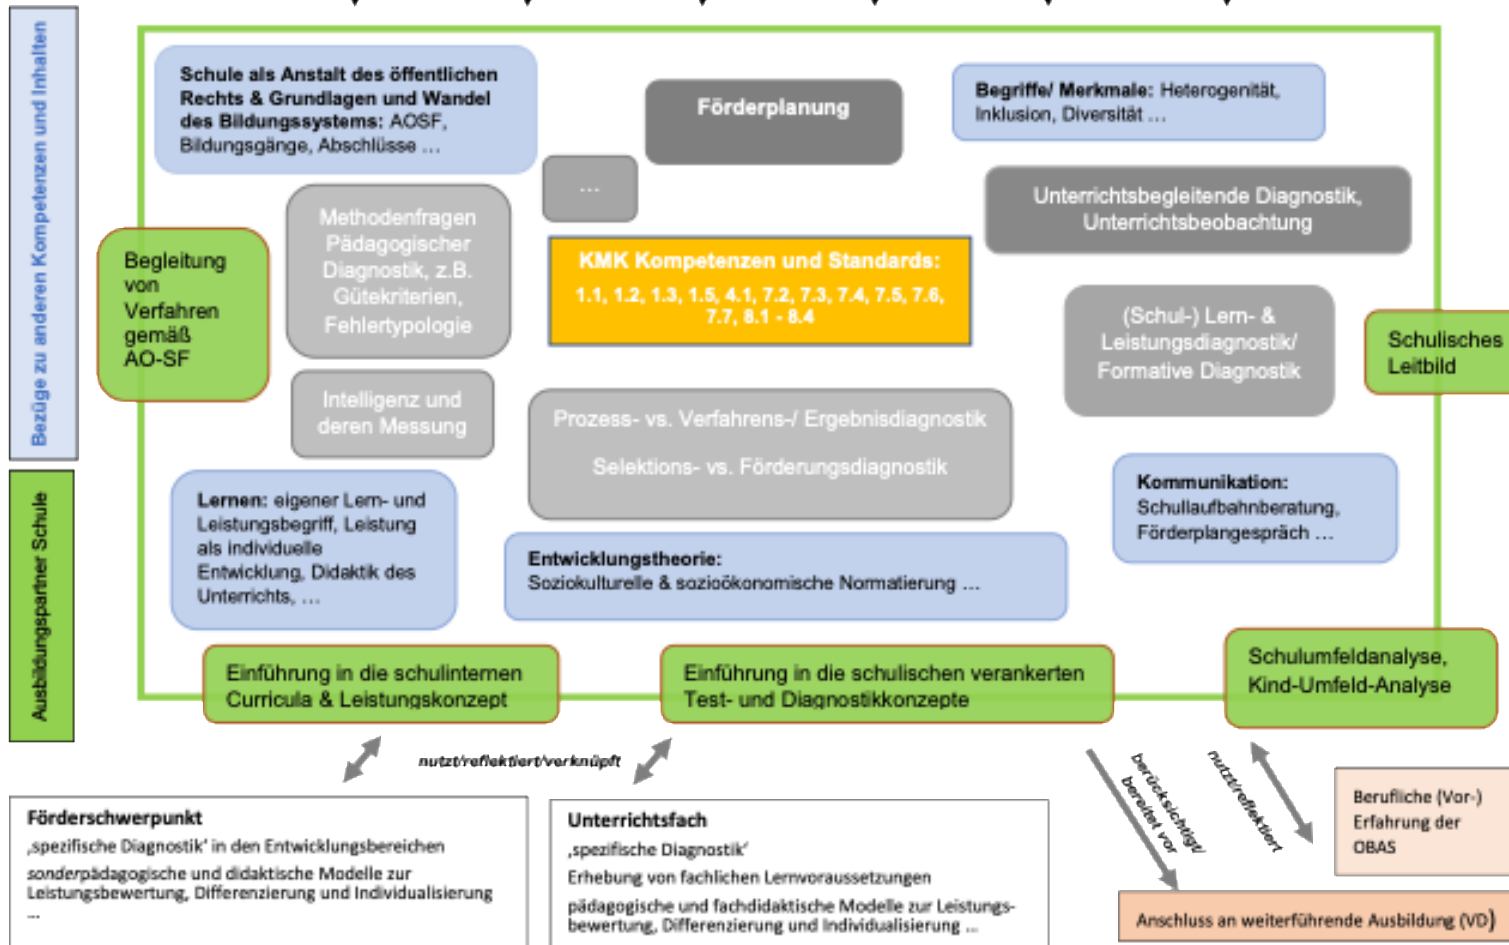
Bezüge zu anderen Kompetenzen und Inhalten

Ausbildungspartner Schule

Schule als Anstalt des öffentlichen Rechts & Grundlagen und Wandel des Bildungssystems: AOSF, Bildungsgänge, Abschlüsse ...

Förderplanung

Begriffe/ Merkmale: Heterogenität, Inklusion, Diversität ...

...

Unterrichtsbegleitende Diagnostik, Unterrichtsbeobachtung

Begleitung von Verfahren gemäß AO-SF

Methodenfragen Pädagogischer Diagnostik, z.B. Gütekriterien, Fehlertypologie

KMK Kompetenzen und Standards:
1.1, 1.2, 1.3, 1.5, 4.1, 7.2, 7.3, 7.4, 7.5, 7.6, 7.7, 8.1 - 8.4

(Schul-) Lern- & Leistungsdiagnostik/ Formative Diagnostik

Schulisches Leitbild

Intelligenz und deren Messung

Prozess- vs. Verfahrens-/ Ergebnisdiagnostik

Selektions- vs. Förderungsdiagnostik

Lernen: eigener Lern- und Leistungsbegriff, Leistung als individuelle Entwicklung, Didaktik des Unterrichts, ...

Kommunikation: Schullaufbahnberatung, Förderplangespräch ...

Entwicklungstheorie: Soziokulturelle & sozioökonomische Normatierung ...

Einführung in die schulinternen Curricula & Leistungskonzept

Einführung in die schulischen verankerten Test- und Diagnostikkonzepte

Schulumfeldanalyse, Kind-Umfeld-Analyse

nutzt/reflektiert/verknüpft

berücksichtigt/ bereitet vor

nutzt/reflektiert

Berufliche (Vor-) Erfahrung der OBAS

Förderschwerpunkt
‚spezifische Diagnostik' in den Entwicklungsbereichen
sonderpädagogische und didaktische Modelle zur Leistungsbewertung, Differenzierung und Individualisierung
...

Unterrichtsfach
‚spezifische Diagnostik'
Erhebung von fachlichen Lernvoraussetzungen
pädagogische und fachdidaktische Modelle zur Leistungsbewertung, Differenzierung und Individualisierung ...

Anschluss an weiterführende Ausbildung (VD)